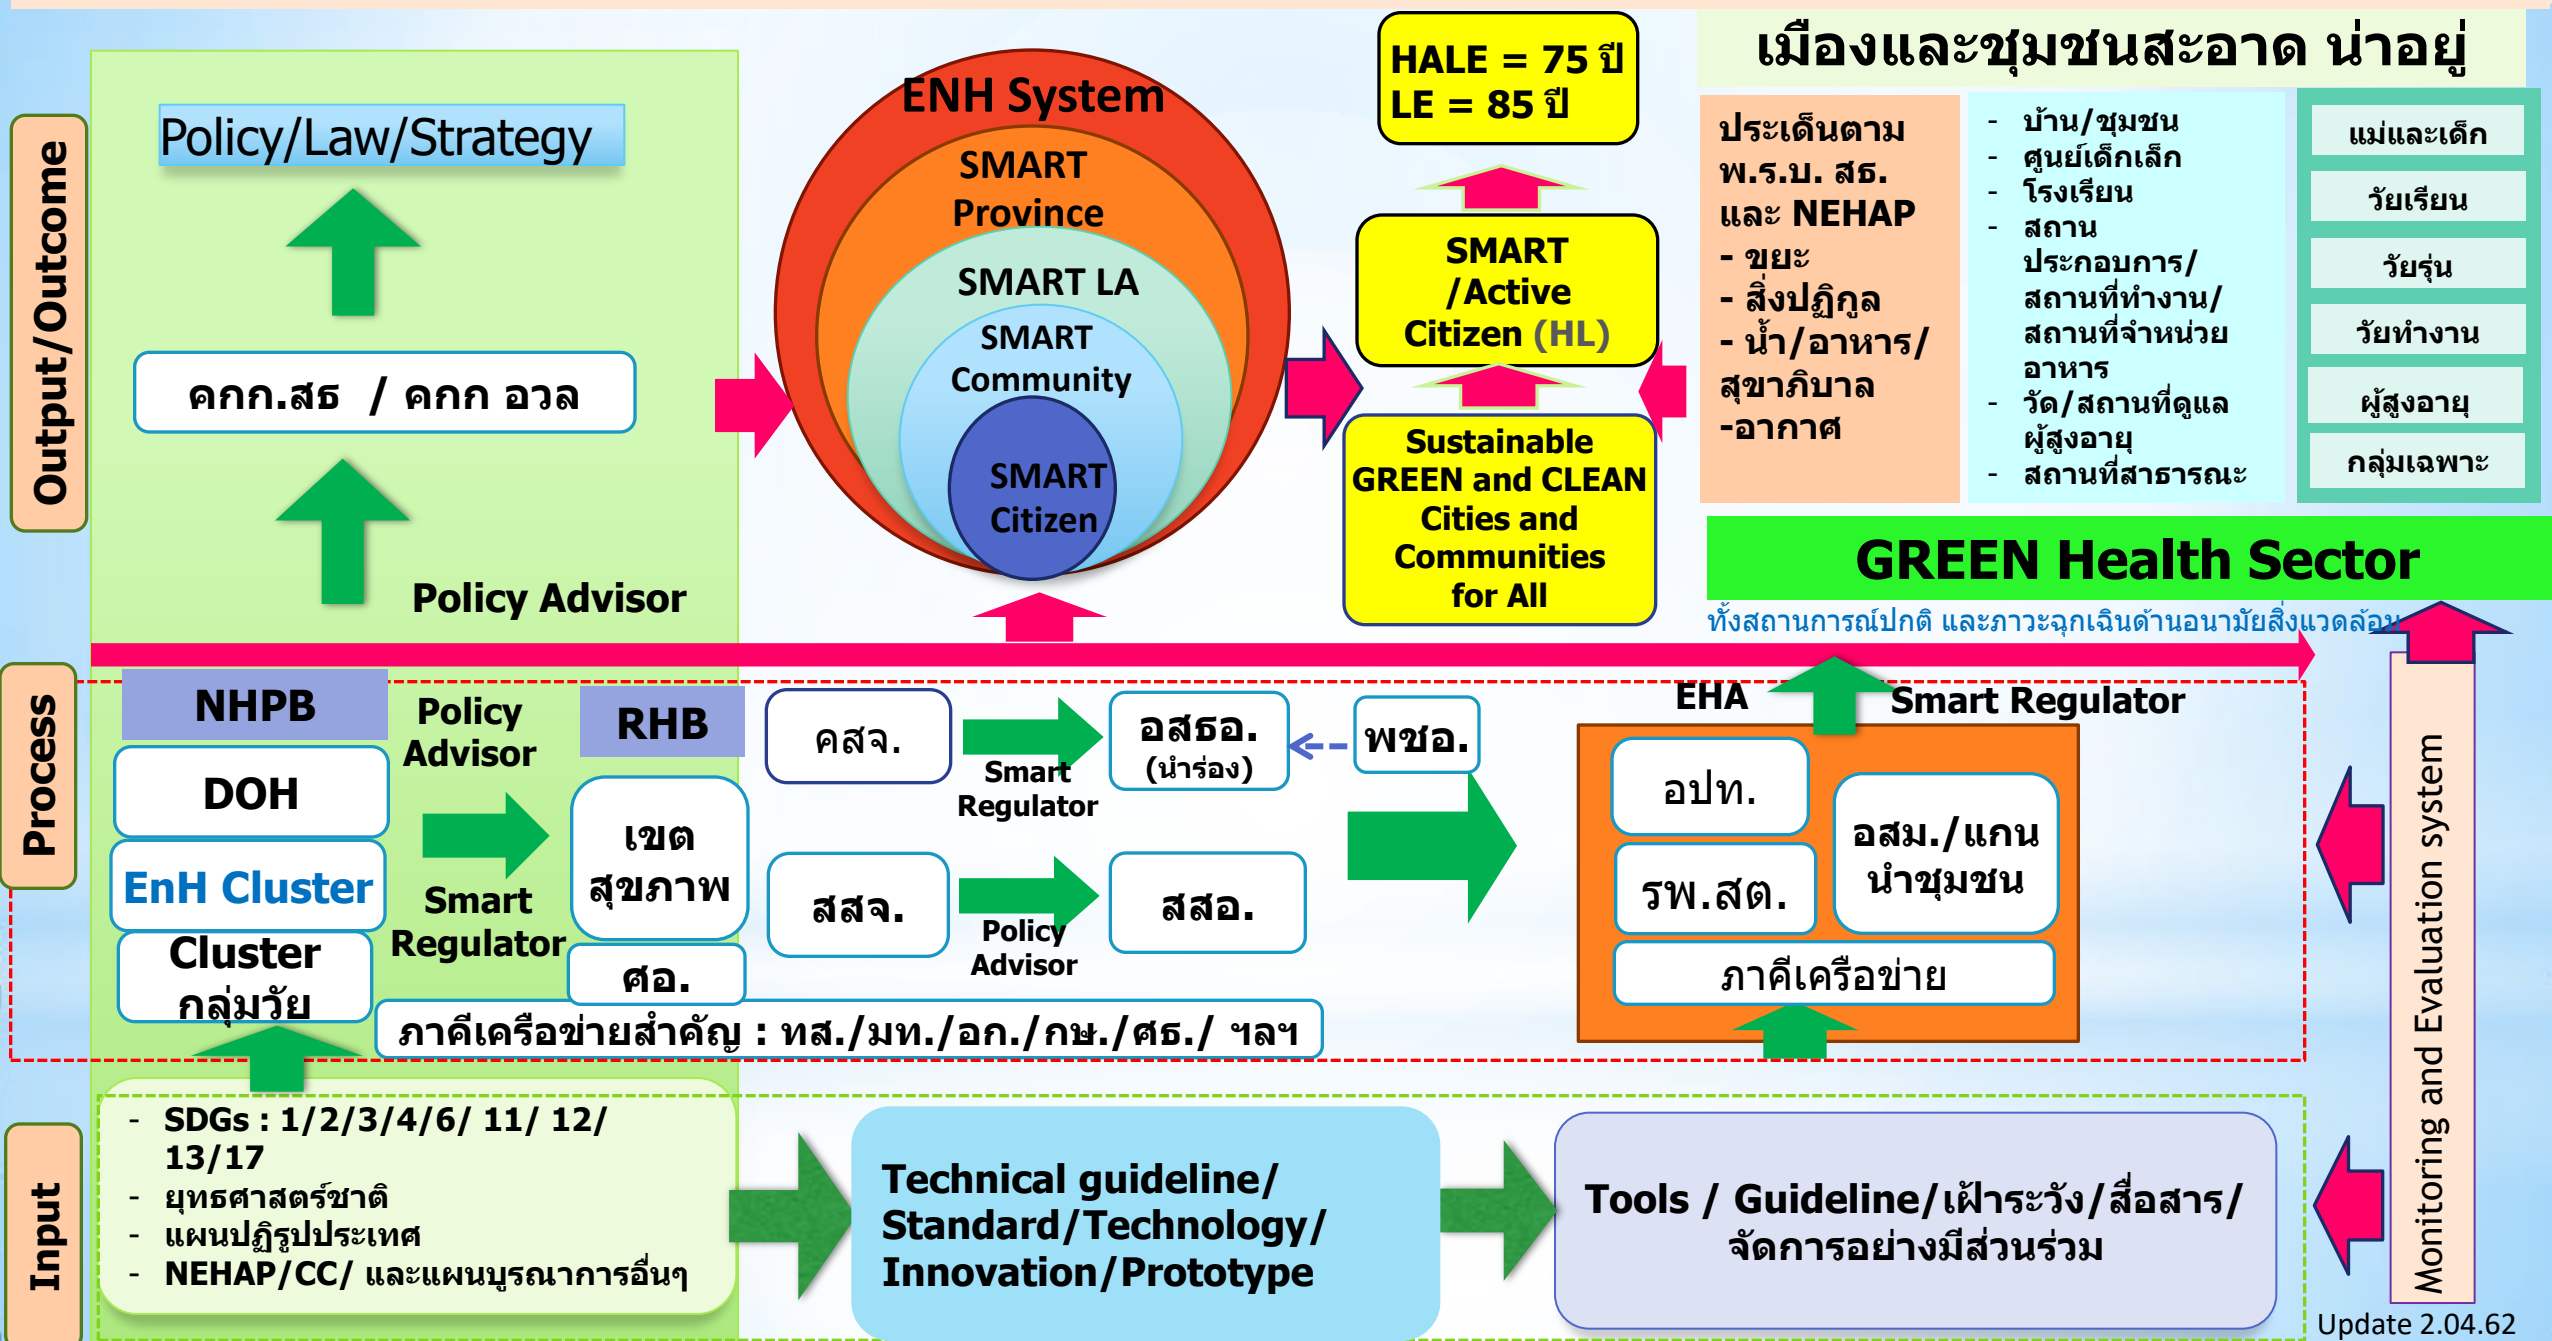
Output/Outcome

Policy/Law/Strategy

คกก.สธ / คกก อวล

Policy Advisor

ENH System
SMART Province
SMART LA
SMART Community
SMART Citizen

HALE = 75 ปี
LE = 85 ปี

SMART /Active Citizen (HL)

Sustainable GREEN and CLEAN Cities and Communities for All

เมืองและชุมชนสะอาด น่าอยู่

ประเด็นตาม พ.ร.บ. สธ. และ NEHAP
- ขยะ
- สิ่งปฏิกูล
- น้ำ/อาหาร/สุขาภิบาล
-อากาศ

- บ้าน/ชุมชน
- ศูนย์เด็กเล็ก
- โรงเรียน
- สถานประกอบการ/สถานที่ทำงาน/สถานที่จำหน่ายอาหาร
- วัด/สถานที่ดูแลผู้สูงอายุ
- สถานที่สาธารณะ

แม่และเด็ก
วัยเรียน
วัยรุ่น
วัยทำงาน
ผู้สูงอายุ
กลุ่มเฉพาะ

GREEN Health Sector
ทั้งสถานการณ์ปกติ และภาวะฉุกเฉินด้านอนามัยสิ่งแวดล้อม

Process

NHPB
DOH
EnH Cluster
Cluster กลุ่มวัย

Policy Advisor
Smart Regulator

RHB
เขตสุขภาพ
ศอ.

คสจ.
Smart Regulator
อสธอ. (นำร่อง)
พชอ.

สสจ.
Policy Advisor
สสอ.

ภาคีเครือข่ายสำคัญ : ทส./มท./อก./กษ./ศธ./ ฯลฯ

EHA
Smart Regulator
อปท.
รพ.สต.
อสม./แกนนำชุมชน
ภาคีเครือข่าย

Monitoring and Evaluation system

Input

- SDGs : 1/2/3/4/6/ 11/ 12/ 13/17
- ยุทธศาสตร์ชาติ
- แผนปฏิรูปประเทศ
- NEHAP/CC/ และแผนบูรณาการอื่นๆ

Technical guideline/ Standard/Technology/ Innovation/Prototype

Tools / Guideline/เฝ้าระวัง/สื่อสาร/ จัดการอย่างมีส่วนร่วม

Update 2.04.62